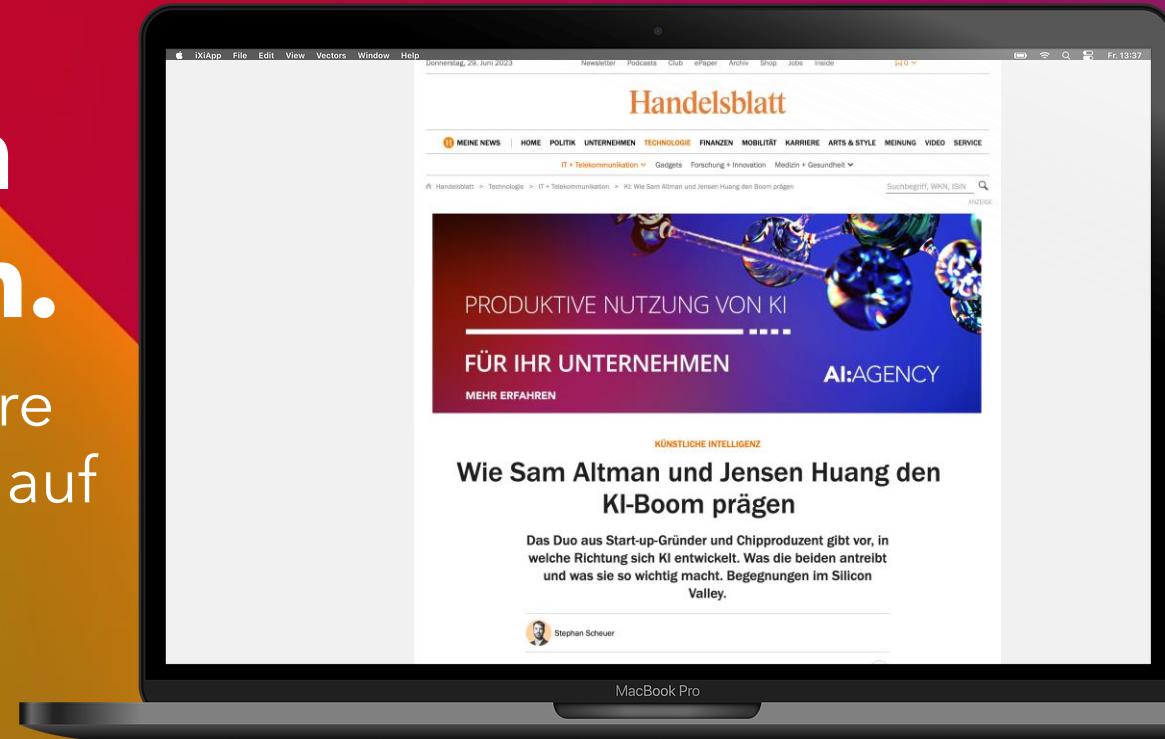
n

n.

re
auf

iXiApp File Edit View Vectors Window Help

Fr. 13:37

Donnerstag, 29. Juni 2023 Newsletter Podcasts Club ePaper Archiv Shop Jobs Inside

Handelsblatt

MEINE NEWS | HOME POLITIK UNTERNEHMEN TECHNOLOGIE FINANZEN MOBILITÄT KARRIERE ARTS & STYLE MEINUNG VIDEO SERVICE

IT + Telekommunikation Gadgets Forschung + Innovation Medizin + Gesundheit

Handelsblatt > Technologie > IT + Telekommunikation > KI: Wie Sam Altman und Jensen Huang den Boom prägen

Suchbegriff, WKN, ISIN

ANZEIGE

PRODUKTIVE NUTZUNG VON KI

FÜR IHR UNTERNEHMEN

MEHR ERFAHREN

AI:AGENCY

KÜNSTLICHE INTELLIGENZ

Wie Sam Altman und Jensen Huang den KI-Boom prägen

Das Duo aus Start-up-Gründer und Chipproduzent gibt vor, in welche Richtung sich KI entwickelt. Was die beiden antreibt und was sie so wichtig macht. Begegnungen im Silicon Valley.

Stephan Scheuer

MacBook Pro